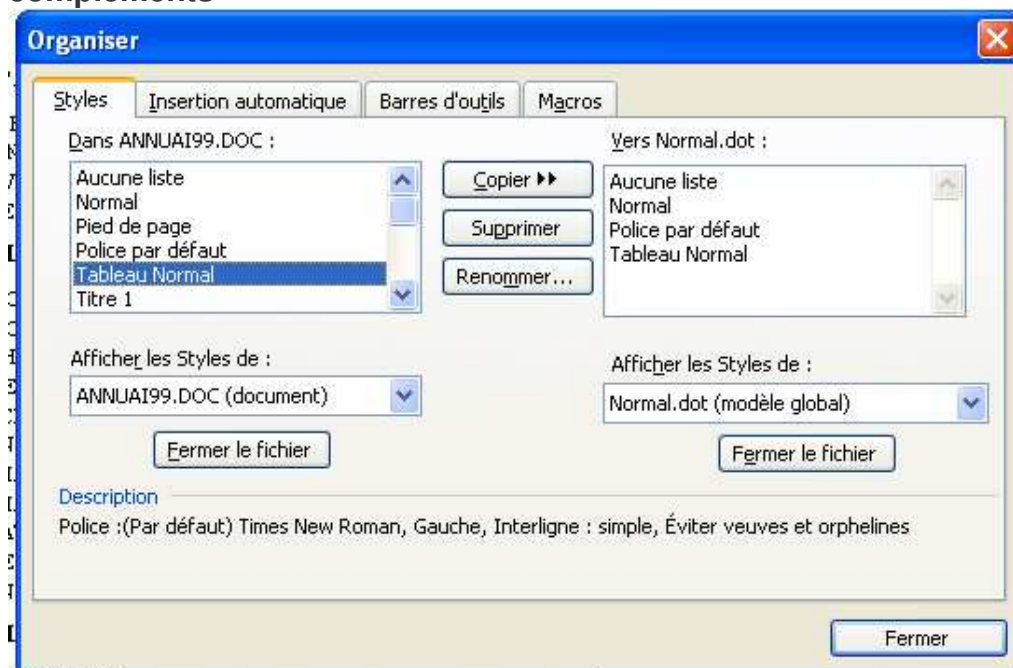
compléments

Organiser

Styles | Insertion automatique | Barres d'outils | Macros

Dans ANNUAI99.DOC :

Aucune liste
Normal
Pied de page
Police par défaut
Tableau Normal
Titre 1

Copier ▸▸

Supprimer

Renommer...

Vers Normal.dot :

Aucune liste
Normal
Police par défaut
Tableau Normal

Afficher les Styles de :

ANNUAI99.DOC (document)

Fermer le fichier

Afficher les Styles de :

Normal.dot (modèle global)

Fermer le fichier

Description

Police :(Par défaut) Times New Roman, Gauche, Interligne : simple, Éviter veuves et orphelines

Fermer